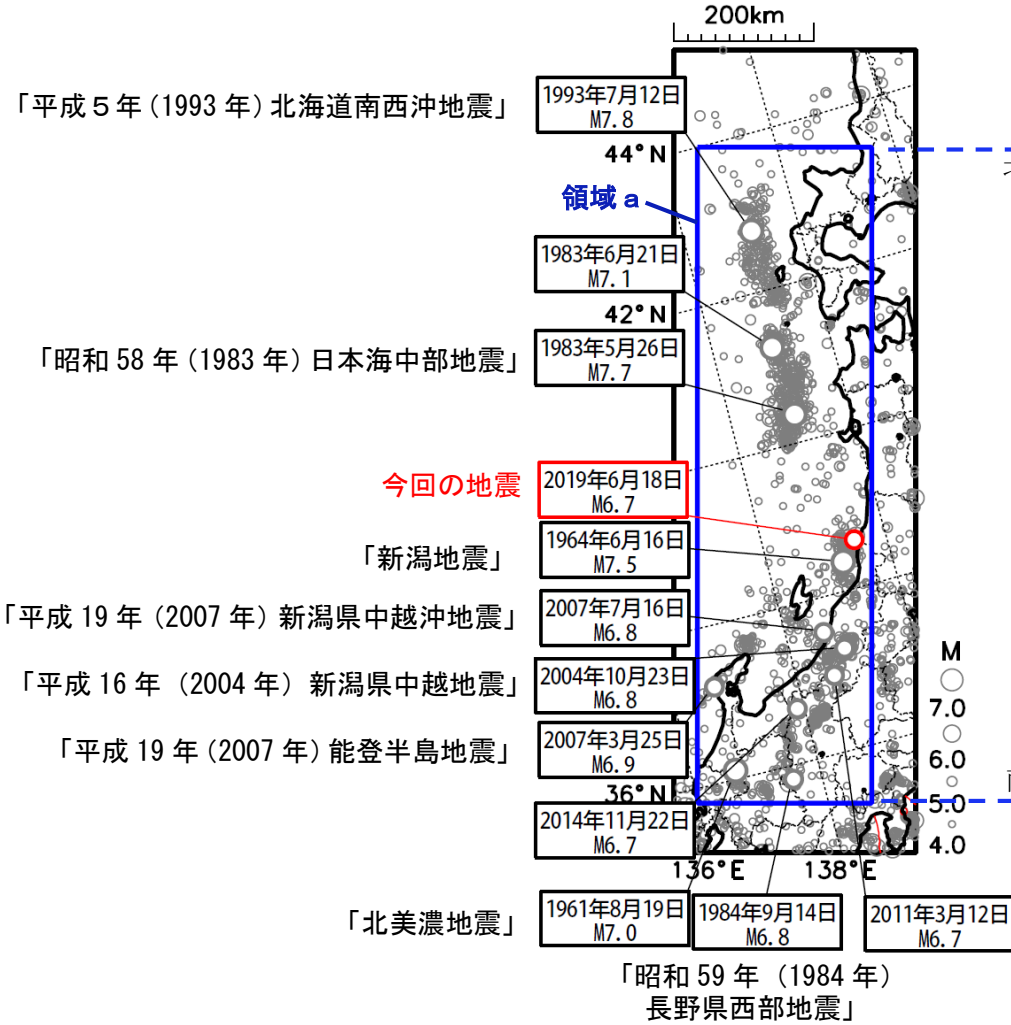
200km

「平成５年(1993 年)北海道南西沖地震」

1993年7月12日
M7.8

44°N

領域ａ

1983年6月21日
M7.1

42°N

「昭和 58 年(1983 年)日本海中部地震」

1983年5月26日
M7.7

今回の地震

2019年6月18日
M6.7

「新潟地震」

1964年6月16日
M7.5

「平成 19 年 (2007 年) 新潟県中越沖地震」

2007年7月16日
M6.8

「平成 16 年 (2004 年) 新潟県中越地震」

2004年10月23日
M6.8

「平成 19 年 (2007 年) 能登半島地震」

2007年3月25日
M6.9

36°N

2014年11月22日
M6.7

136°E

138°E

M
7.0
6.0
5.0
4.0

「北美濃地震」

1961年8月19日
M7.0

1984年9月14日
M6.8

2011年3月12日
M6.7

「昭和 59 年 (1984 年)
長野県西部地震」